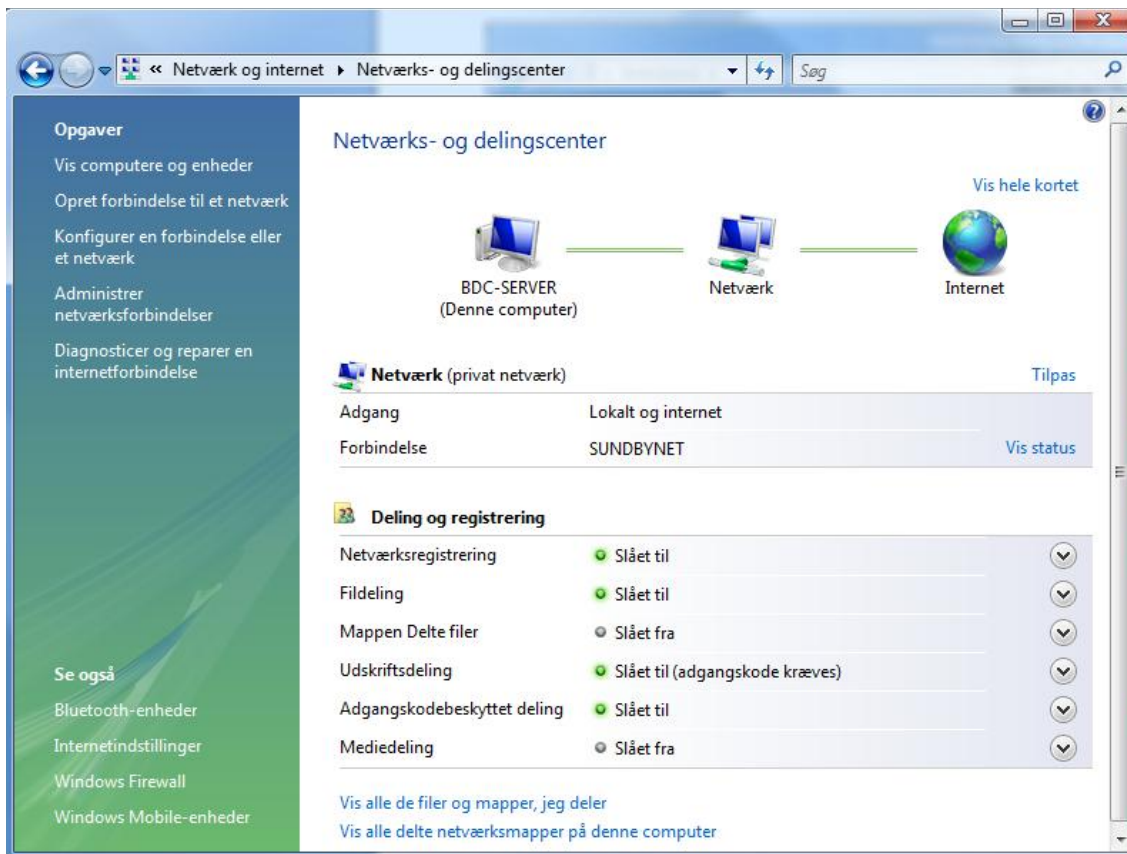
« Netværk og internet ▸ Netværks- og delingscenter

Søg

Opgaver
Vis computere og enheder
Opret forbindelse til et netværk
Konfigurer en forbindelse eller et netværk
Administrer netværksforbindelser
Diagnosticer og reparer en internetforbindelse

Se også
Bluetooth-enheder
Internetindstillinger
Windows Firewall
Windows Mobile-enheder

Netværks- og delingscenter

Vis hele kortet

BDC-SERVER
(Denne computer)

Netværk

Internet

Netværk (privat netværk)

Tilpas

| | | |
|---|---|---|
| Adgang | Lokalt og internet | |
| Forbindelse | SUNDBYNET | Vis status |

Deling og registrering

| | |
|---|---|
| Netværksregistrering | Slået til |
| Fildeling | Slået til |
| Mappen Delte filer | Slået fra |
| Udskriftsdeling | Slået til (adgangskode kræves) |
| Adgangskodebeskyttet deling | Slået til |
| Mediedeling | Slået fra |

Vis alle de filer og mapper, jeg deler
Vis alle delte netværksmapper på denne computer